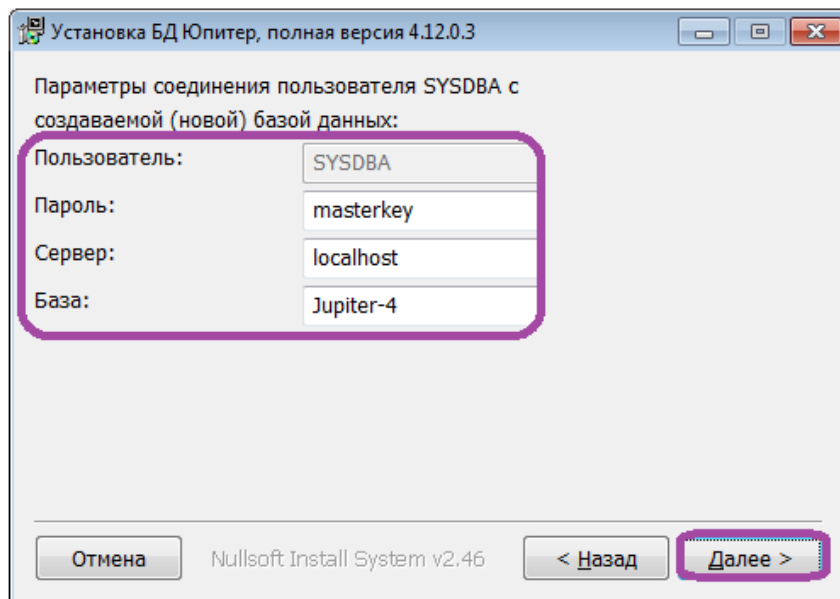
Установка БД Юпитер, полная версия 4.12.0.3

Параметры соединения пользователя SYSDBA с создаваемой (новой) базой данных:

Пользователь: SYSDBA
Пароль: masterkey
Сервер: localhost
База: Jupiter-4

Отмена
Nullsoft Install System v2.46
< Назад
Далее >